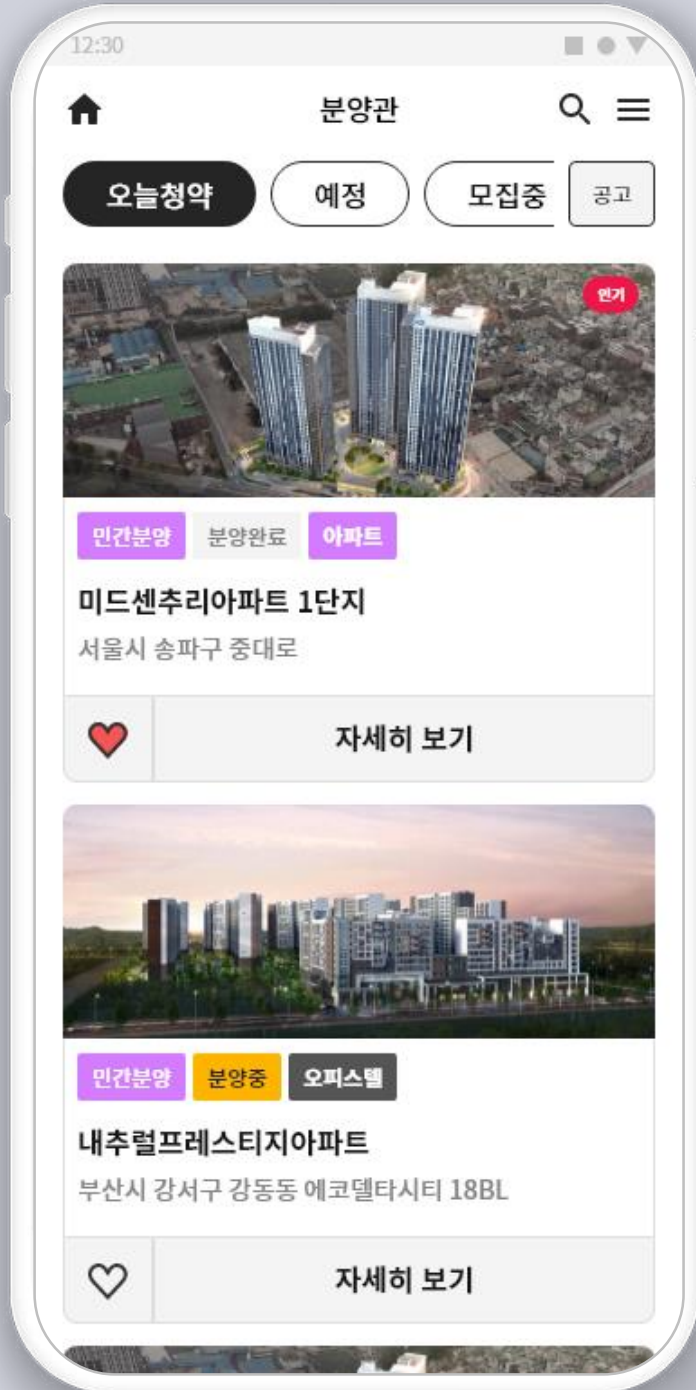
12:30

분양관

오늘청약 예정 모집중 공고

인기

민간분양 분양완료 아파트

미드센추리아파트 1단지

서울시 송파구 중대로

자세히 보기

민간분양 분양중 오피스텔

내추럴프레스티지아파트

부산시 강서구 강동동 에코델타시티 18BL

자세히 보기